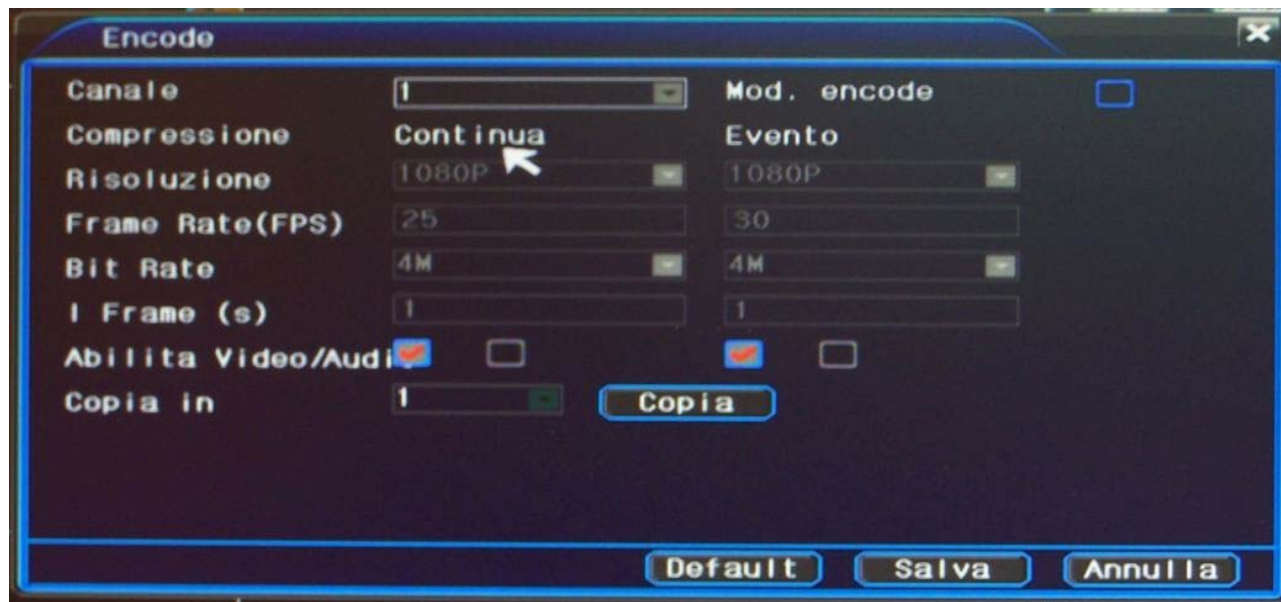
Encode

Canale 1 Mod. encode

Compressione Continua Evento

Risoluzione 1080P 1080P

Frame Rate(FPS) 25 30

Bit Rate 4M 4M

I Frame (s) 1 1

Abilita Video/Audi

Copia in 1 Copia

Default Salva Annulla